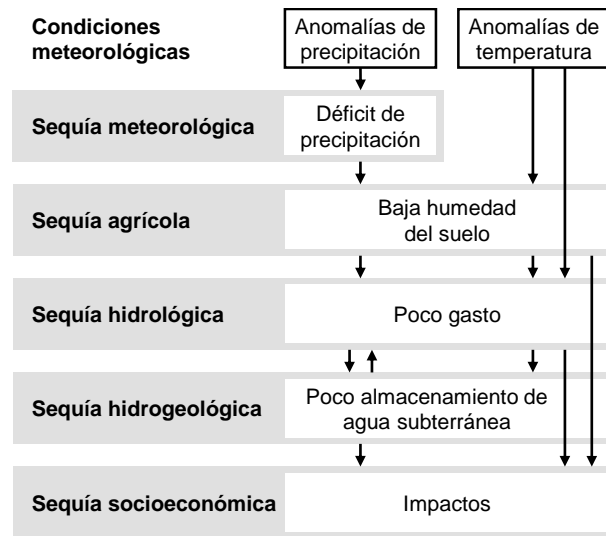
Condiciones meteorológicas

Anomalías de precipitación

Anomalías de temperatura

Sequía meteorológica

Déficit de precipitación

Sequía agrícola

Baja humedad del suelo

Sequía hidrológica

Poco gasto

Sequía hidrogeológica

Poco almacenamiento de agua subterránea

Sequía socioeconómica

Impactos